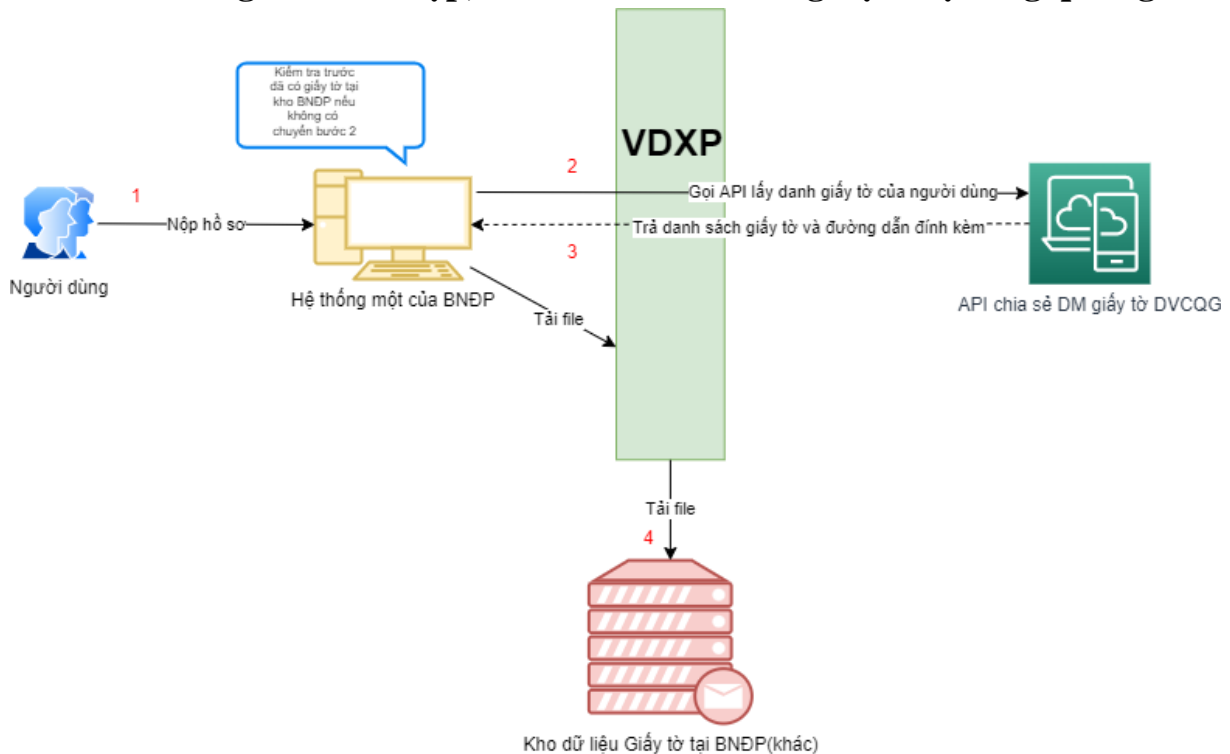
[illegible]

Kiểm tra trước đã có giấy tờ tại kho BNĐP nếu không có chuyển bước 2

VDXP

1

Nộp hồ sơ

Người dùng

Hệ thống một của BNĐP

2

Gọi API lấy danh giấy tờ của người dùng

Trả danh sách giấy tờ và đường dẫn đính kèm

3

API chia sẻ DM giấy tờ DVCQG

Tải file

Tải file

4

Kho dữ liệu Giấy tờ tại BNĐP(khác)